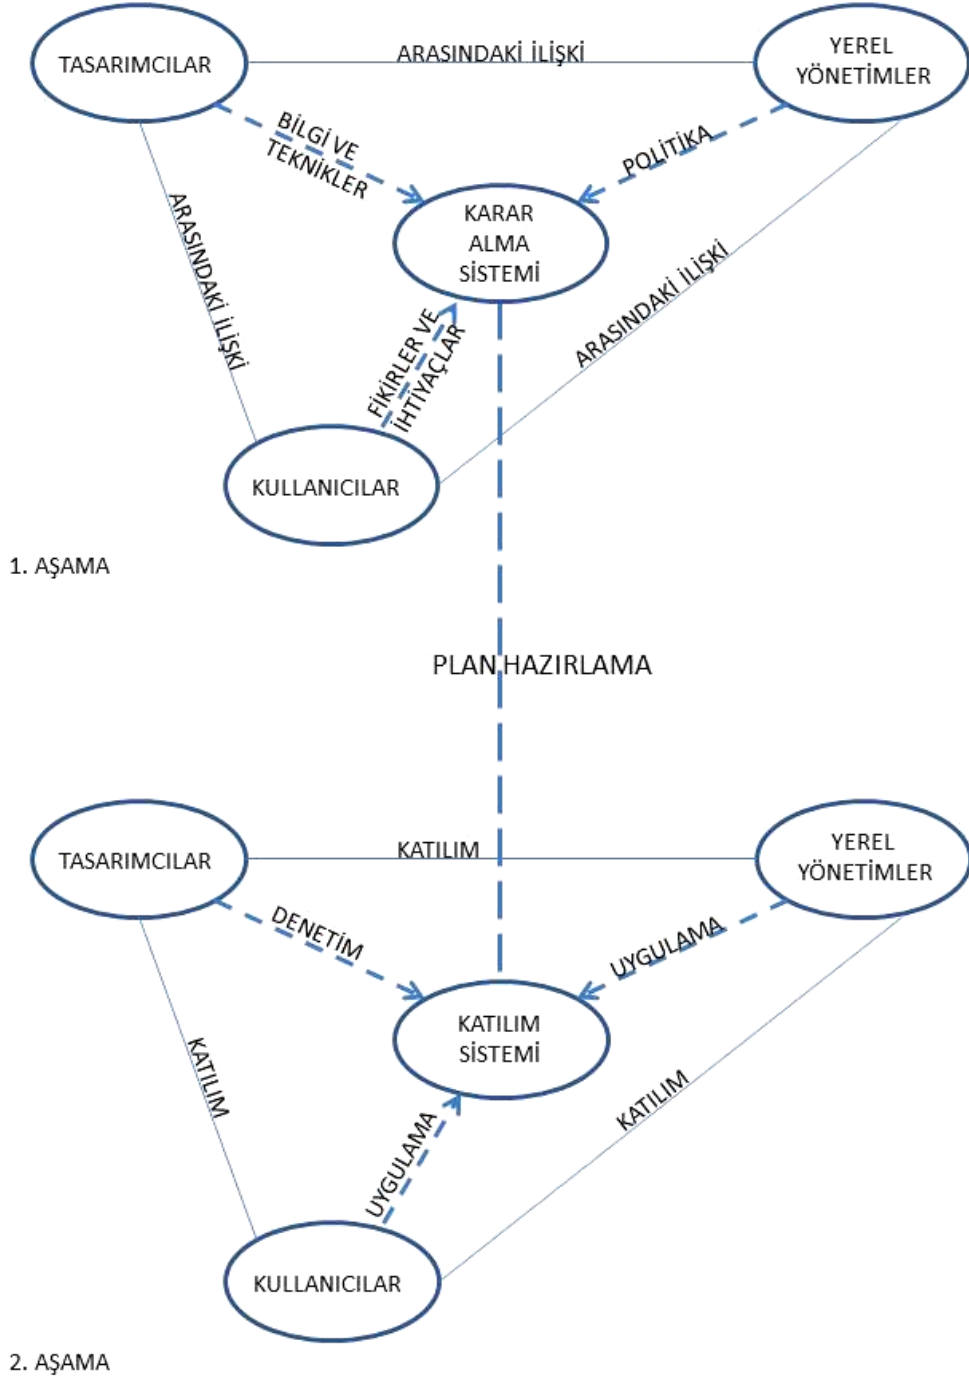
TASARIMCILAR

ARASINDAKİ İLİŞKİ

YEREL YÖNETİMLER

BİLGİ VE TEKNİKLER

POLİTİKA

KARAR ALMA SİSTEMİ

ARASINDAKİ İLİŞKİ

FİKİRLER VE İHTİYAÇLAR

ARASINDAKİ İLİŞKİ

KULLANICILAR

1. AŞAMA

PLAN HAZIRLAMA

TASARIMCILAR

KATILIM

YEREL YÖNETİMLER

DENETİM

UYGULAMA

KATILIM SİSTEMİ

KATILIM

UYGULAMA

KATILIM

KULLANICILAR

2. AŞAMA